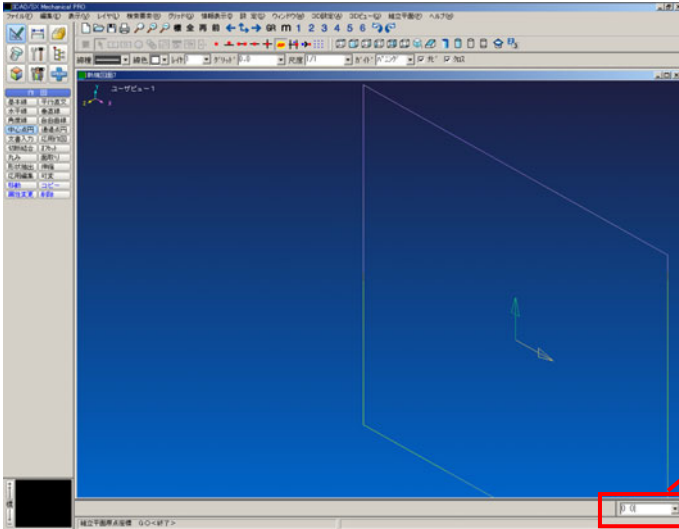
ICAD/SX Mechanical PRO

ファイル(F) 編集(E) 表示(V) レイヤ(L) 検索要素(S) グリッド(G) 情報表示(I) 計 支(C) ウィンドウ(W) 3D設定(D) 3Dビュー(D) 組立平面(P) ヘルプ(H)

全 再 前 m 1 2 3 4 5 6

線種 線色 レイヤ 1 グリッド 0.0 尺度 1/1 ガイド パンケ 先 加

軸機図面1

ユーザビュー1

作 図

基本線 平行直交
水平線 垂直線
角度線 自由曲線
中心点円 通過点円
文書入力 1円Ro
切断結合 Eカット
丸み 面取り
R/寸法出 伸縮
応用編集 寸法
移動 コピー
属性変更 削除

組立平面原点座標 GO<終了>

0 0